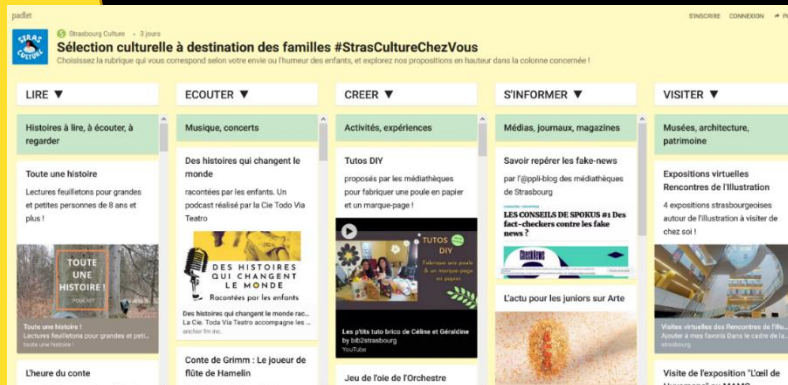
padlet

S'INSCRIRE CONNEXION

STRAS CULTURE

Strasbourg Culture · 3 jours

Sélection culturelle à destination des familles #StrasCultureChezVous

Choisissez la rubrique qui vous correspond selon votre envie ou l'humeur des enfants, et explorez nos propositions en hauteur dans la colonne concernée !

LIRE ▼

Histoires à lire, à écouter, à regarder

Toute une histoire

Lectures feuilletons pour grandes et petites personnes de 8 ans et plus !

TOUTE UNE HISTOIRE ! PODCAST

Toute une histoire !
Lectures feuilletons pour grandes et peti...
toute une histoire !

L'heure du conte

ECOUTER ▼

Musique, concerts

Des histoires qui changent le monde

racontées par les enfants. Un podcast réalisé par la Cie Todo Via Teatro

DES HISTOIRES QUI CHANGENT LE MONDE
Racontées par les enfants

Des histoires qui changent le monde rac...
La Cie. Toda Via Teatro accompagne les ...
anchor.fm inc.

Conte de Grimm : Le joueur de flûte de Hamelin

CREER ▼

Activités, expériences

Tutos DIY

proposés par les médiathèques pour fabriquer une poule en papier et un marque-page !

TUTOS DIY
fabriquer une poule & un marque-page en papier

Les p'tits tuto brico de Céline et Géraldine
by bib2strasbourg
YouTube

Jeu de l'oie de l'Orchestre

S'INFORMER ▼

Médias, journaux, magazines

Savoir repérer les fake-news

par l'@ppli-blog des médiathèques de Strasbourg

LES CONSEILS DE SPOKUS #1 Des fact-checkers contre les fake news ?

L'actu pour les juniors sur Arte

VISITER ▼

Musées, architecture, patrimoine

Expositions virtuelles Rencontres de l'Illustration

4 expositions strasbourgeoises autour de l'illustration à visiter de chez soi !

Visites virtuelles des Rencontres de l'Illu...
Ajouter à mes favoris Dans le cadre de la...
strasbourg

Visite de l'exposition "L'œil de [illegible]